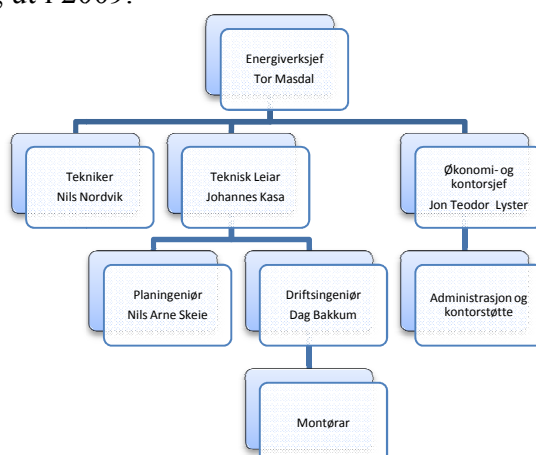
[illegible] at i 2009.

Energiverksjef
Tor Masdal

Tekniker
Nils Nordvik

Teknisk Leiar
Johannes Kasa

Økonomi- og kontorsjef
Jon Teodor Lyster

Planingeniør
Nils Arne Skeie

Driftsingeniør
Dag Bakkum

Administrasjon og kontorstøtte

Montørar